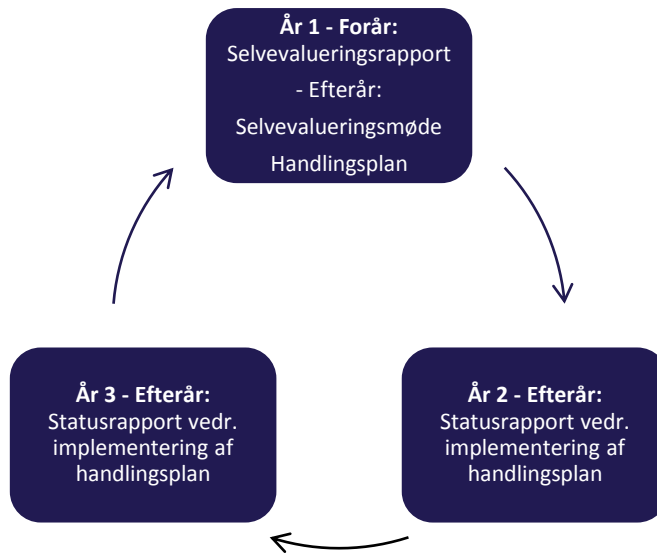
År 1 - Forår:
Selvevalueringsrapport
- Efterår:
Selvevalueringsmøde
Handlingsplan

År 2 - Efterår:
Statusrapport vedr. implementering af handlingsplan

År 3 - Efterår:
Statusrapport vedr. implementering af handlingsplan